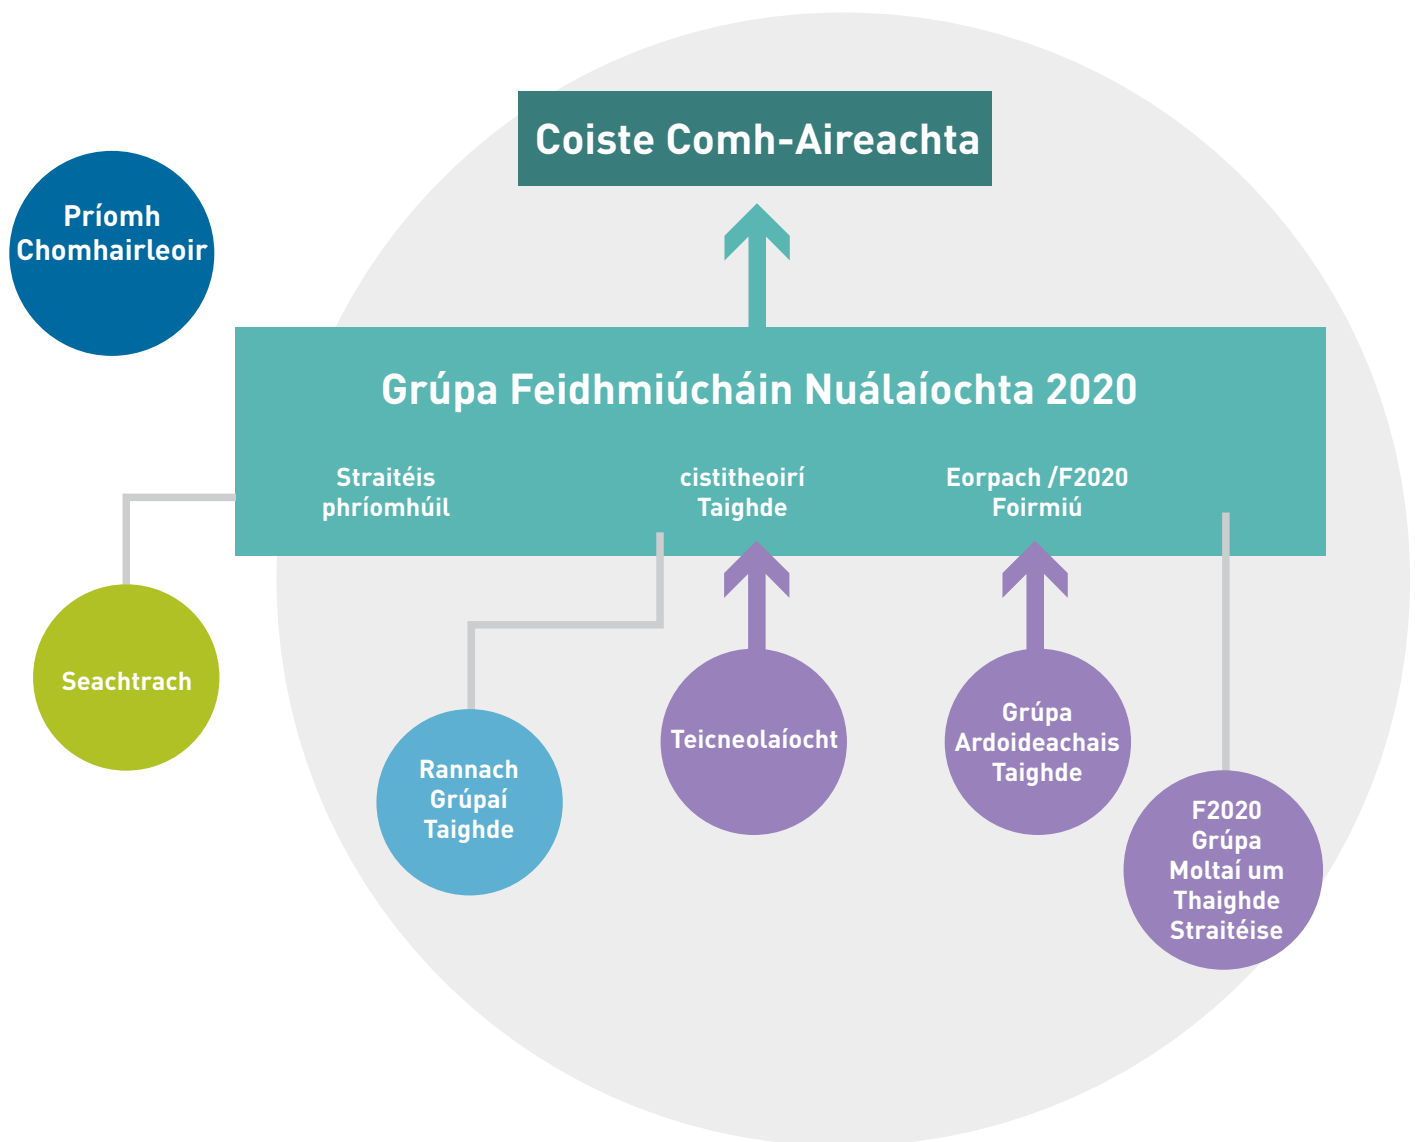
Coiste Comh-Aireachta

Príomh Chomhairleoir

Grúpa Feidhmiúcháin Nuálaíochta 2020

Straitéis phríomhúil

cistitheoirí Taighde

Eorpach /F2020 Foirmiú

Seachtrach

Rannach Grúpaí Taighde

Teicneolaíocht

Grúpa Ardoideachais Taighde

F2020 Grúpa Moltaí um Thaighde Straitéise